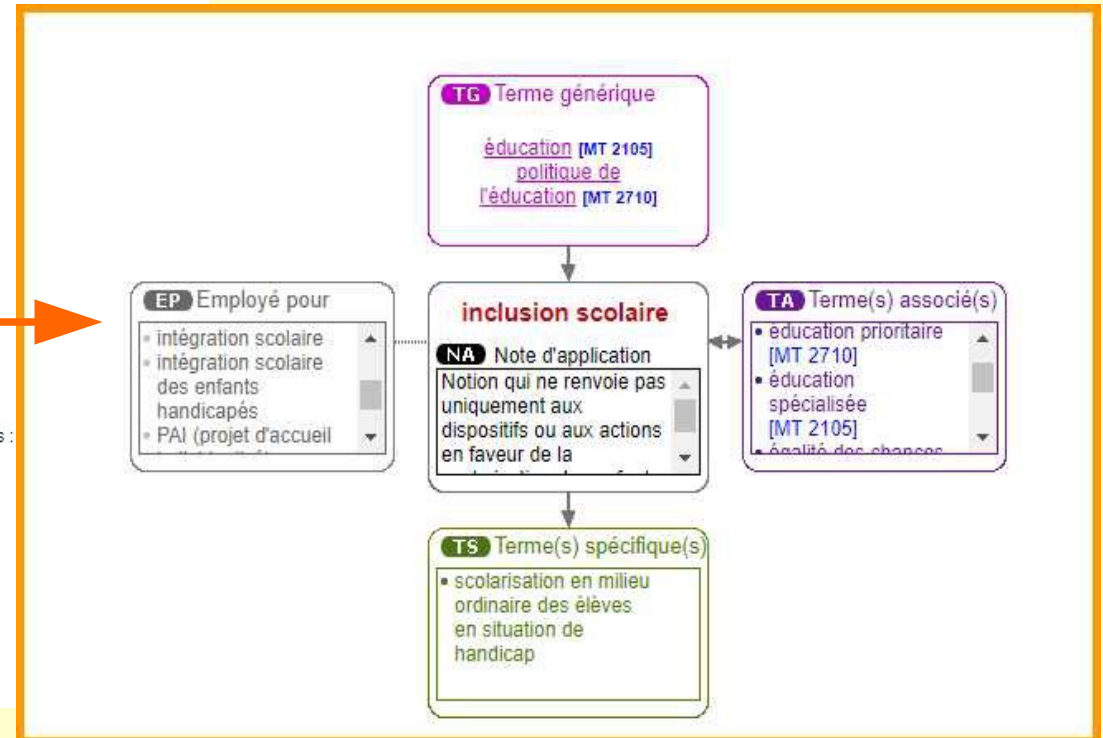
TG Terme générique

éducation [MT 2105]
politique de l'éducation [MT 2710]

EP Employé pour

• intégration scolaire
• intégration scolaire des enfants handicapés
• PAI (projet d'accueil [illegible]

s :

inclusion scolaire

NA Note d'application

Notion qui ne renvoie pas uniquement aux dispositifs ou aux actions en faveur de la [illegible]

TA Terme(s) associé(s)

• éducation prioritaire [MT 2710]
• éducation spécialisée [MT 2105]
• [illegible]

TS Terme(s) spécifique(s)

• scolarisation en milieu ordinaire des élèves en situation de handicap